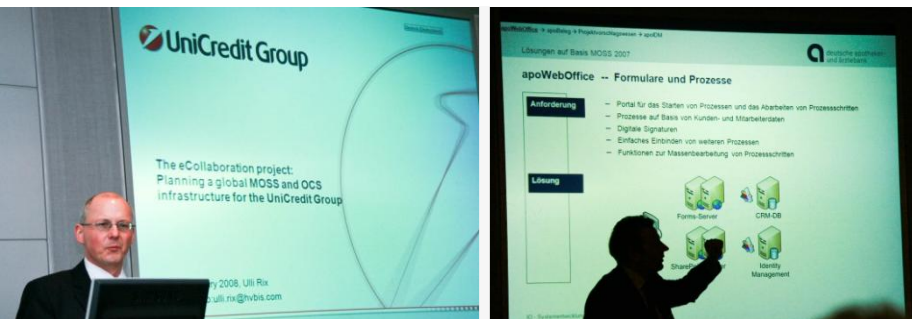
UniCredit Group

The eCollaboration project:
Planning a global MOSS and OCS infrastructure for the UniCredit Group

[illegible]ry 2008, Ulli Rix
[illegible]ulli.rix@hvbis.com

apoWebOffice > apoBelog > Projektvorschlagwesen > apoDM

Lösungen auf Basis MOSS 2007

deutsche apotheker- und ärztebank

apoWebOffice -- Formulare und Prozesse

Anforderung

– Portal für das Starten von Prozessen und das Abarbeiten von Prozessschritten
– Prozesse auf Basis von Kunden- und Mitarbeiterdaten
– Digitale Signaturen
– Einfaches Einbinden von weiteren Prozessen
– Funktionen zur Massenbearbeitung von Prozessschritten

Lösung

Forms-Server
CRM-DB
SharePo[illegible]
Identity Management